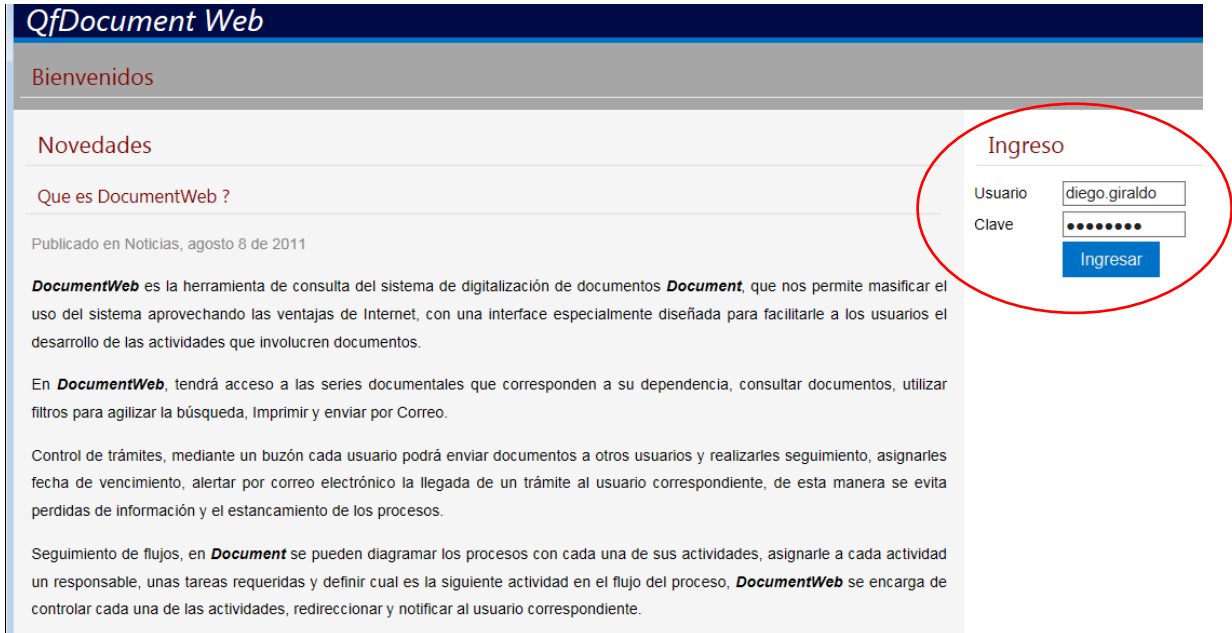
QfDocument Web

Bienvenidos

Novedades

Que es DocumentWeb ?

Publicado en Noticias, agosto 8 de 2011

**DocumentWeb** es la herramienta de consulta del sistema de digitalización de documentos **Document**, que nos permite masificar el uso del sistema aprovechando las ventajas de Internet, con una interface especialmente diseñada para facilitarle a los usuarios el desarrollo de las actividades que involucren documentos.

En **DocumentWeb**, tendrá acceso a las series documentales que corresponden a su dependencia, consultar documentos, utilizar filtros para agilizar la búsqueda, Imprimir y enviar por Correo.

Control de trámites, mediante un buzón cada usuario podrá enviar documentos a otros usuarios y realizarles seguimiento, asignarles fecha de vencimiento, alertar por correo electrónico la llegada de un trámite al usuario correspondiente, de esta manera se evita perdidas de información y el estancamiento de los procesos.

Seguimiento de flujos, en **Document** se pueden diagramar los procesos con cada una de sus actividades, asignarle a cada actividad un responsable, unas tareas requeridas y definir cual es la siguiente actividad en el flujo del proceso, **DocumentWeb** se encarga de controlar cada una de las actividades, redireccionar y notificar al usuario correspondiente.

Ingreso

Usuario diego.giraldo

Clave ••••••••

Ingresar